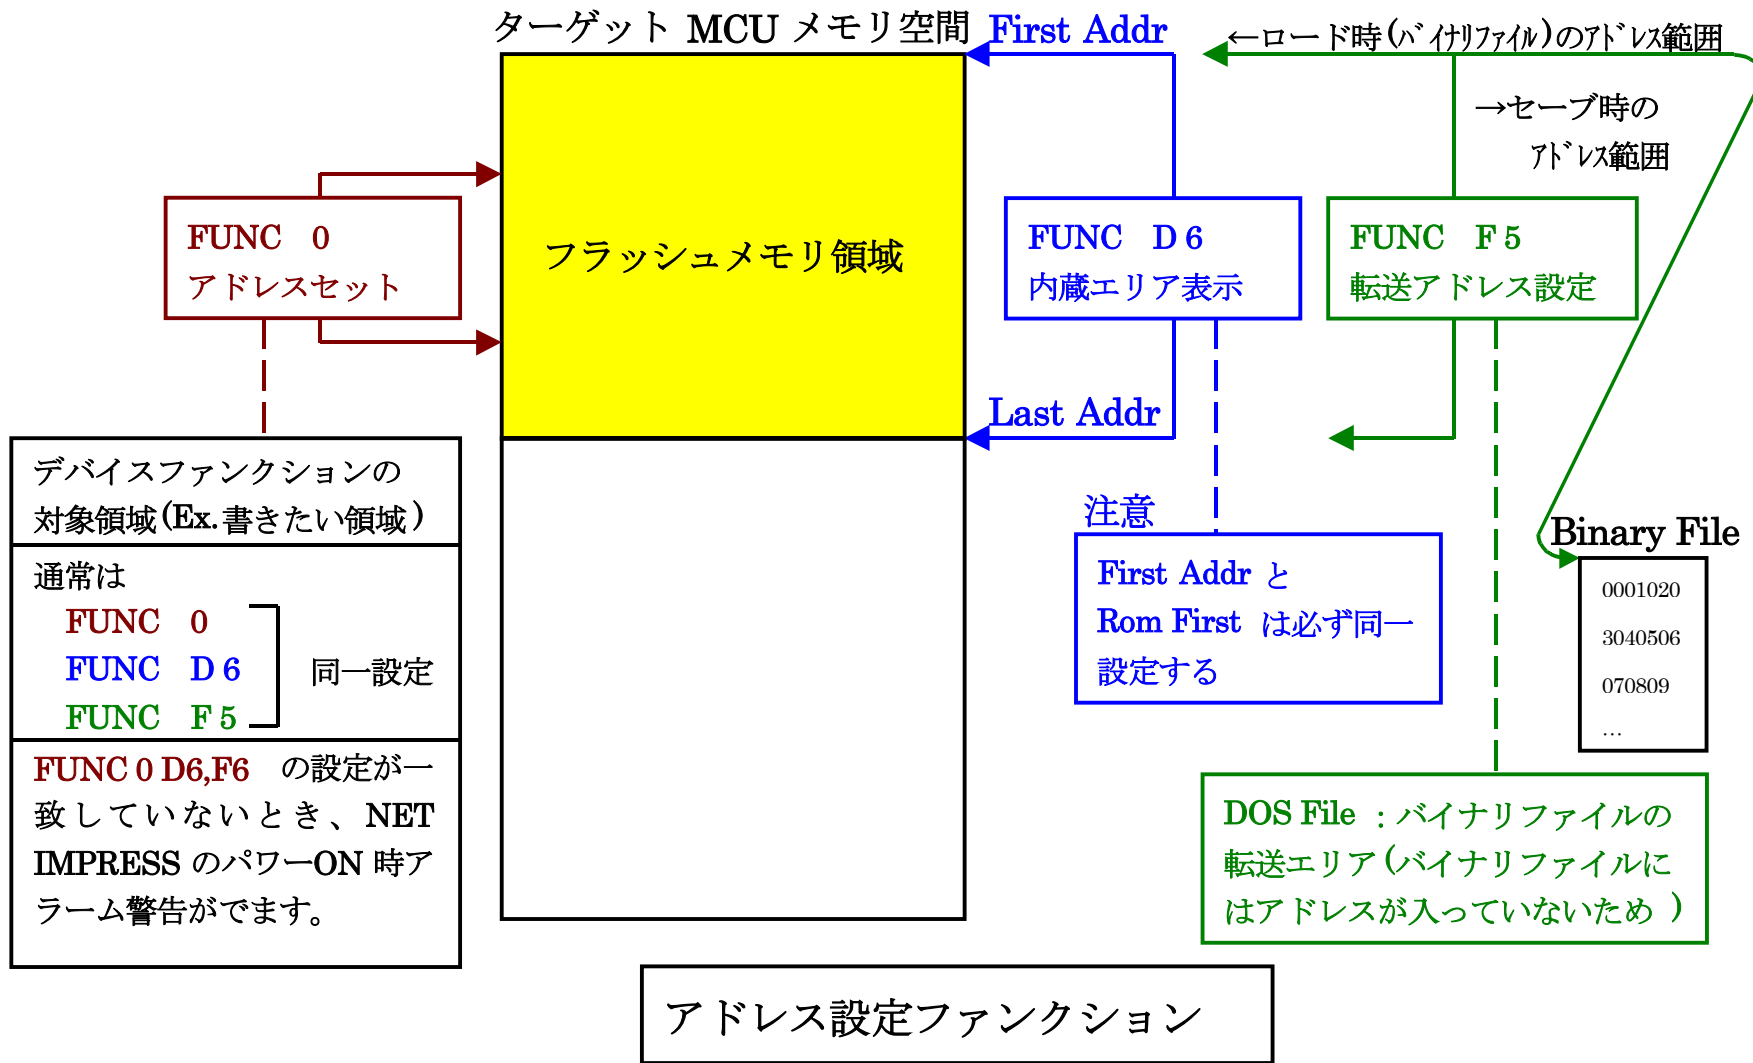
ターゲット MCU メモリ空間

First Addr

←ロード時(バイナリファイル)のアドレス範囲

→セーブ時の アドレス範囲

FUNC 0
アドレスセット

フラッシュメモリ領域

FUNC D 6
内蔵エリア表示

FUNC F 5
転送アドレス設定

Last Addr

デバイスファンクションの対象領域(Ex.書きたい領域)

通常は
FUNC 0
FUNC D 6
FUNC F 5
同一設定

FUNC 0 D6,F6 の設定が一致していないとき、NET IMPRESS のパワーON 時アラーム警告がでます。

注意

First Addr と Rom First は必ず同一設定する

Binary File

0001020
3040506
070809
…

DOS File :バイナリファイルの転送エリア(バイナリファイルにはアドレスが入っていないため )

アドレス設定ファンクション